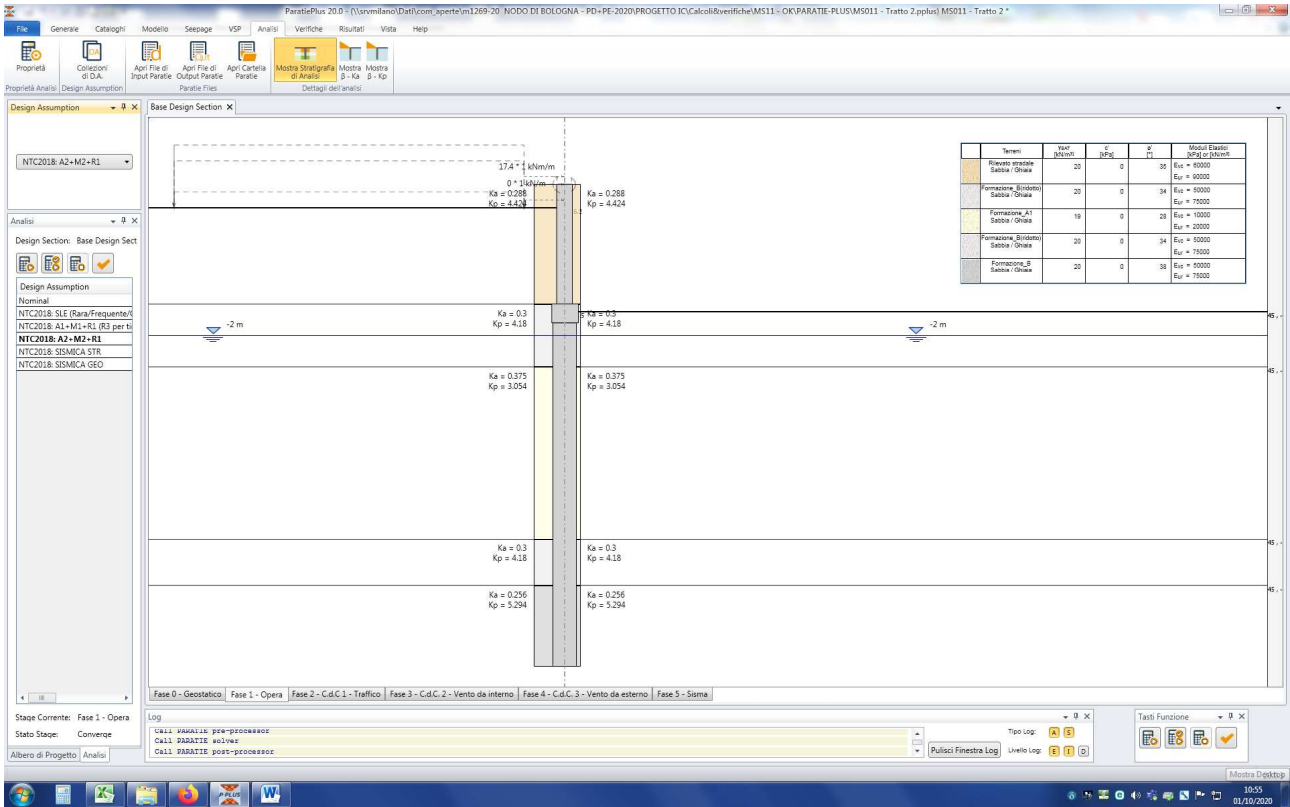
ParatiePlus 20.0 - (\\srvmilano\Dati\com_aperte\m1269-20_NODO DI BOLOGNA - PD+PE-2020\PROGETTO IC\Calcoli&verifiche\MS11 - OK\PARATIE-PLUS\MS011 - Tratto 2.pplus) MS011 - Tratto 2 *

File Generale Cataloghi Modello Seepage VSP Analisi Verifiche Risultati Vista Help

Proprietà | Collezioni di D.A. | Apri File di Input Paratie | Apri File di Output Paratie | Apri Cartella Paratie | Mostra Stratigrafia di Analisi | Mostra β - Ka | Mostra β - Kp
Proprietà Analisi | Design Assumption | Paratie Files | Dettagli dell'analisi

Design Assumption
NTC2018: A2+M2+R1

Analisi
Design Section: Base Design Sect

Design Assumption
Nominal
NTC2018: SLE (Rara/Frequente/(
NTC2018: A1+M1+R1 (R3 per ti
NTC2018: A2+M2+R1
NTC2018: SISMICA STR
NTC2018: SISMICA GEO

Stage Corrente: Fase 1 - Opera
Stato Stage: Converge
Albero di Progetto | Analisi

Base Design Section

17.4 * 1 kN/m
0 * 1 kN/m
Ka = 0.288
Kp = 4.424
Ka = 0.288
Kp = 4.424

| | Terreni | γsat [kN/m³] | c' [kPa] | φ' [°] | Moduli Elastici [kPa] or [kN/m³] |
|---|---|---|---|---|---|
| | Rilevato stradale Sabbia / Ghiaia | 20 | 0 | 35 | Evc = 60000 Eur = 90000 |
| | Formazione_B(ridotto) Sabbia / Ghiaia | 20 | 0 | 34 | Evc = 50000 Eur = 75000 |
| | Formazione_A1 Sabbia / Ghiaia | 19 | 0 | 28 | Evc = 10000 Eur = 20000 |
| | Formazione_B(ridotto) Sabbia / Ghiaia | 20 | 0 | 34 | Evc = 50000 Eur = 75000 |
| | Formazione_B Sabbia / Ghiaia | 20 | 0 | 38 | Evc = 50000 Eur = 75000 |

-2 m
Ka = 0.3
Kp = 4.18
Ka = 0.3
Kp = 4.18
-2 m

Ka = 0.375
Kp = 3.054
Ka = 0.375
Kp = 3.054

Ka = 0.3
Kp = 4.18
Ka = 0.3
Kp = 4.18

Ka = 0.256
Kp = 5.294
Ka = 0.256
Kp = 5.294

Fase 0 - Geostatico | Fase 1 - Opera | Fase 2 - C.d.C 1 - Traffico | Fase 3 - C.d.C. 2 - Vento da interno | Fase 4 - C.d.C. 3 - Vento da esterno | Fase 5 - Sisma

Log
Call PARATIE pre-processor
Call PARATIE solver
Call PARATIE post-processor
Tipo Log: A S
Pulisci Finestra Log
Livello Log: E I D

Tasti Funzione

Mostra Desktop
10:55
01/10/2020